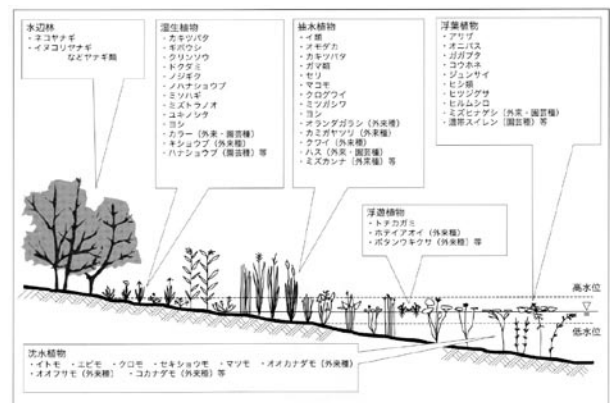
水辺林
・ネコヤナギ
・イヌコリヤナギ
などヤナギ類

湿生植物
・カキツバタ
・ギボウシ
・クリンソウ
・ドクダミ
・ノジギク
・ノハナショウブ
・ミソハギ
・ミズトラノオ
・ユキノシタ
・ヨシ
・カラー（外来・園芸種）
・キショウブ（外来種）
・ハナショウブ（園芸種）等

抽水植物
・イ類
・オモダカ
・カキツバタ
・ガマ類
・セリ
・マコモ
・クログワイ
・ミツガシワ
・ヨシ
・オランダガラシ（外来種）
・カミガヤツリ（外来種）
・クワイ（外来種）
・ハス（外来・園芸種）
・ミズカンナ（外来種）等

浮葉植物
・アサザ
・オニバス
・ガガブタ
・コウホネ
・ジュンサイ
・ヒシ類
・ヒツジグサ
・ヒルムシロ
・ミズヒナゲシ（外来・園芸種）
・温帯スイレン（園芸種）等

浮遊植物
・トチカガミ
・ホテイアオイ（外来種）
・ボタンウキクサ（外来種）等

高水位

低水位

沈水植物
・イトモ　・エビモ　・クロモ　・セキショウモ　・マツモ　・オオカナダモ（外来種）
・オオフサモ（外来種）　・コカナダモ（外来種）等